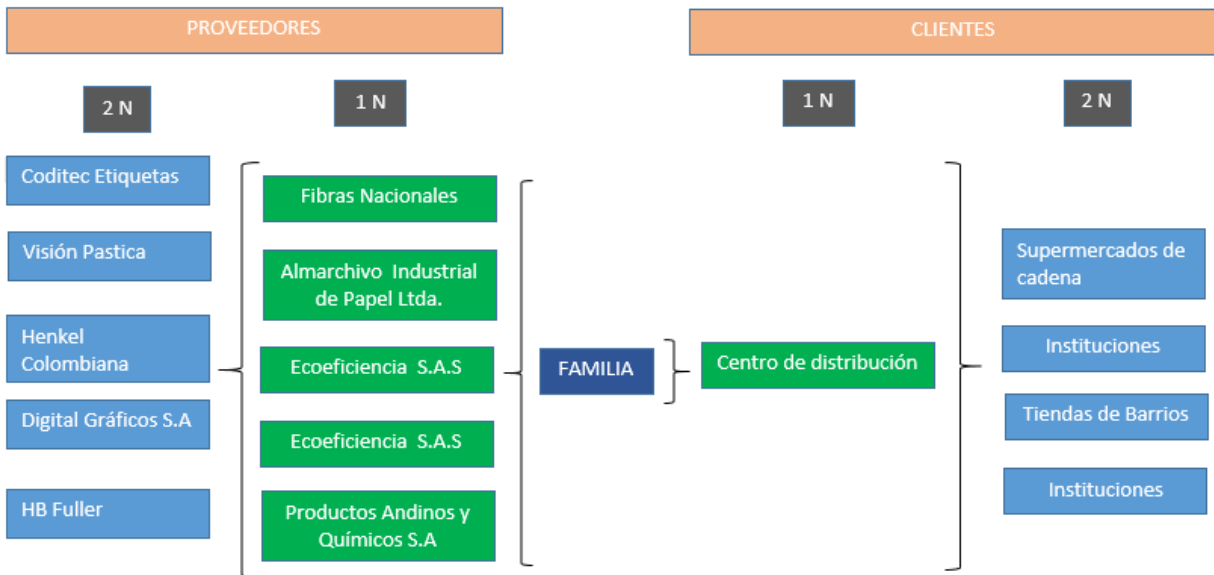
PROVEEDORES

CLIENTES

2 N

1 N

1 N

2 N

Coditec Etiquetas

Visión Pastica

Henkel Colombiana

Digital Gráficos S.A

HB Fuller

Fibras Nacionales

Almarchivo Industrial de Papel Ltda.

Ecoeficiencia S.A.S

Ecoeficiencia S.A.S

Productos Andinos y Químicos S.A

FAMILIA

Centro de distribución

Supermercados de cadena

Instituciones

Tiendas de Barrios

Instituciones